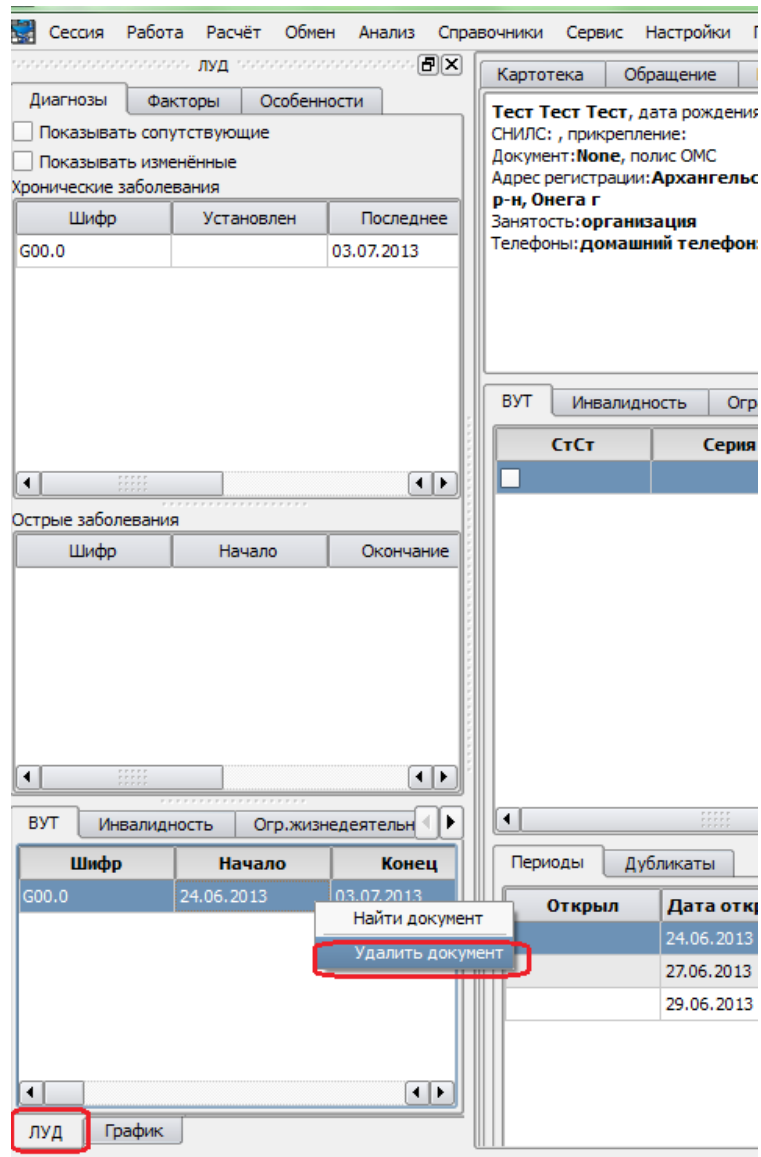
Сессия Работа Расчёт Обмен Анализ Справочники Сервис Настройки

ЛУД

Диагнозы | Факторы | Особенности

Показывать сопутствующие

Показывать изменённые

Хронические заболевания

| Шифр | Установлен | Последнее |
|---|---|---|
| G00.0 | | 03.07.2013 |

Острые заболевания

| Шифр | Начало | Окончание |
|---|---|---|

ВУТ | Инвалидность | Огр.жизнедеятельн

| Шифр | Начало | Конец |
|---|---|---|
| G00.0 | 24.06.2013 | 03.07.2013 |

Найти документ

Удалить документ

ЛУД | График

Картотека | Обращение

**Тест Тест Тест**, дата рождения
СНИЛС: , прикрепление:
Документ:**None**, полис ОМС
Адрес регистрации:**Архангельс**
**р-н, Онега г**
Занятость:**организация**
Телефоны:**домашний телефон**

ВУТ | Инвалидность | Огр

| СтСт | Серия |
|---|---|
| | |

Периоды | Дубликаты

| Открыл | Дата откр |
|---|---|
| | 24.06.2013 |
| | 27.06.2013 |
| | 29.06.2013 |